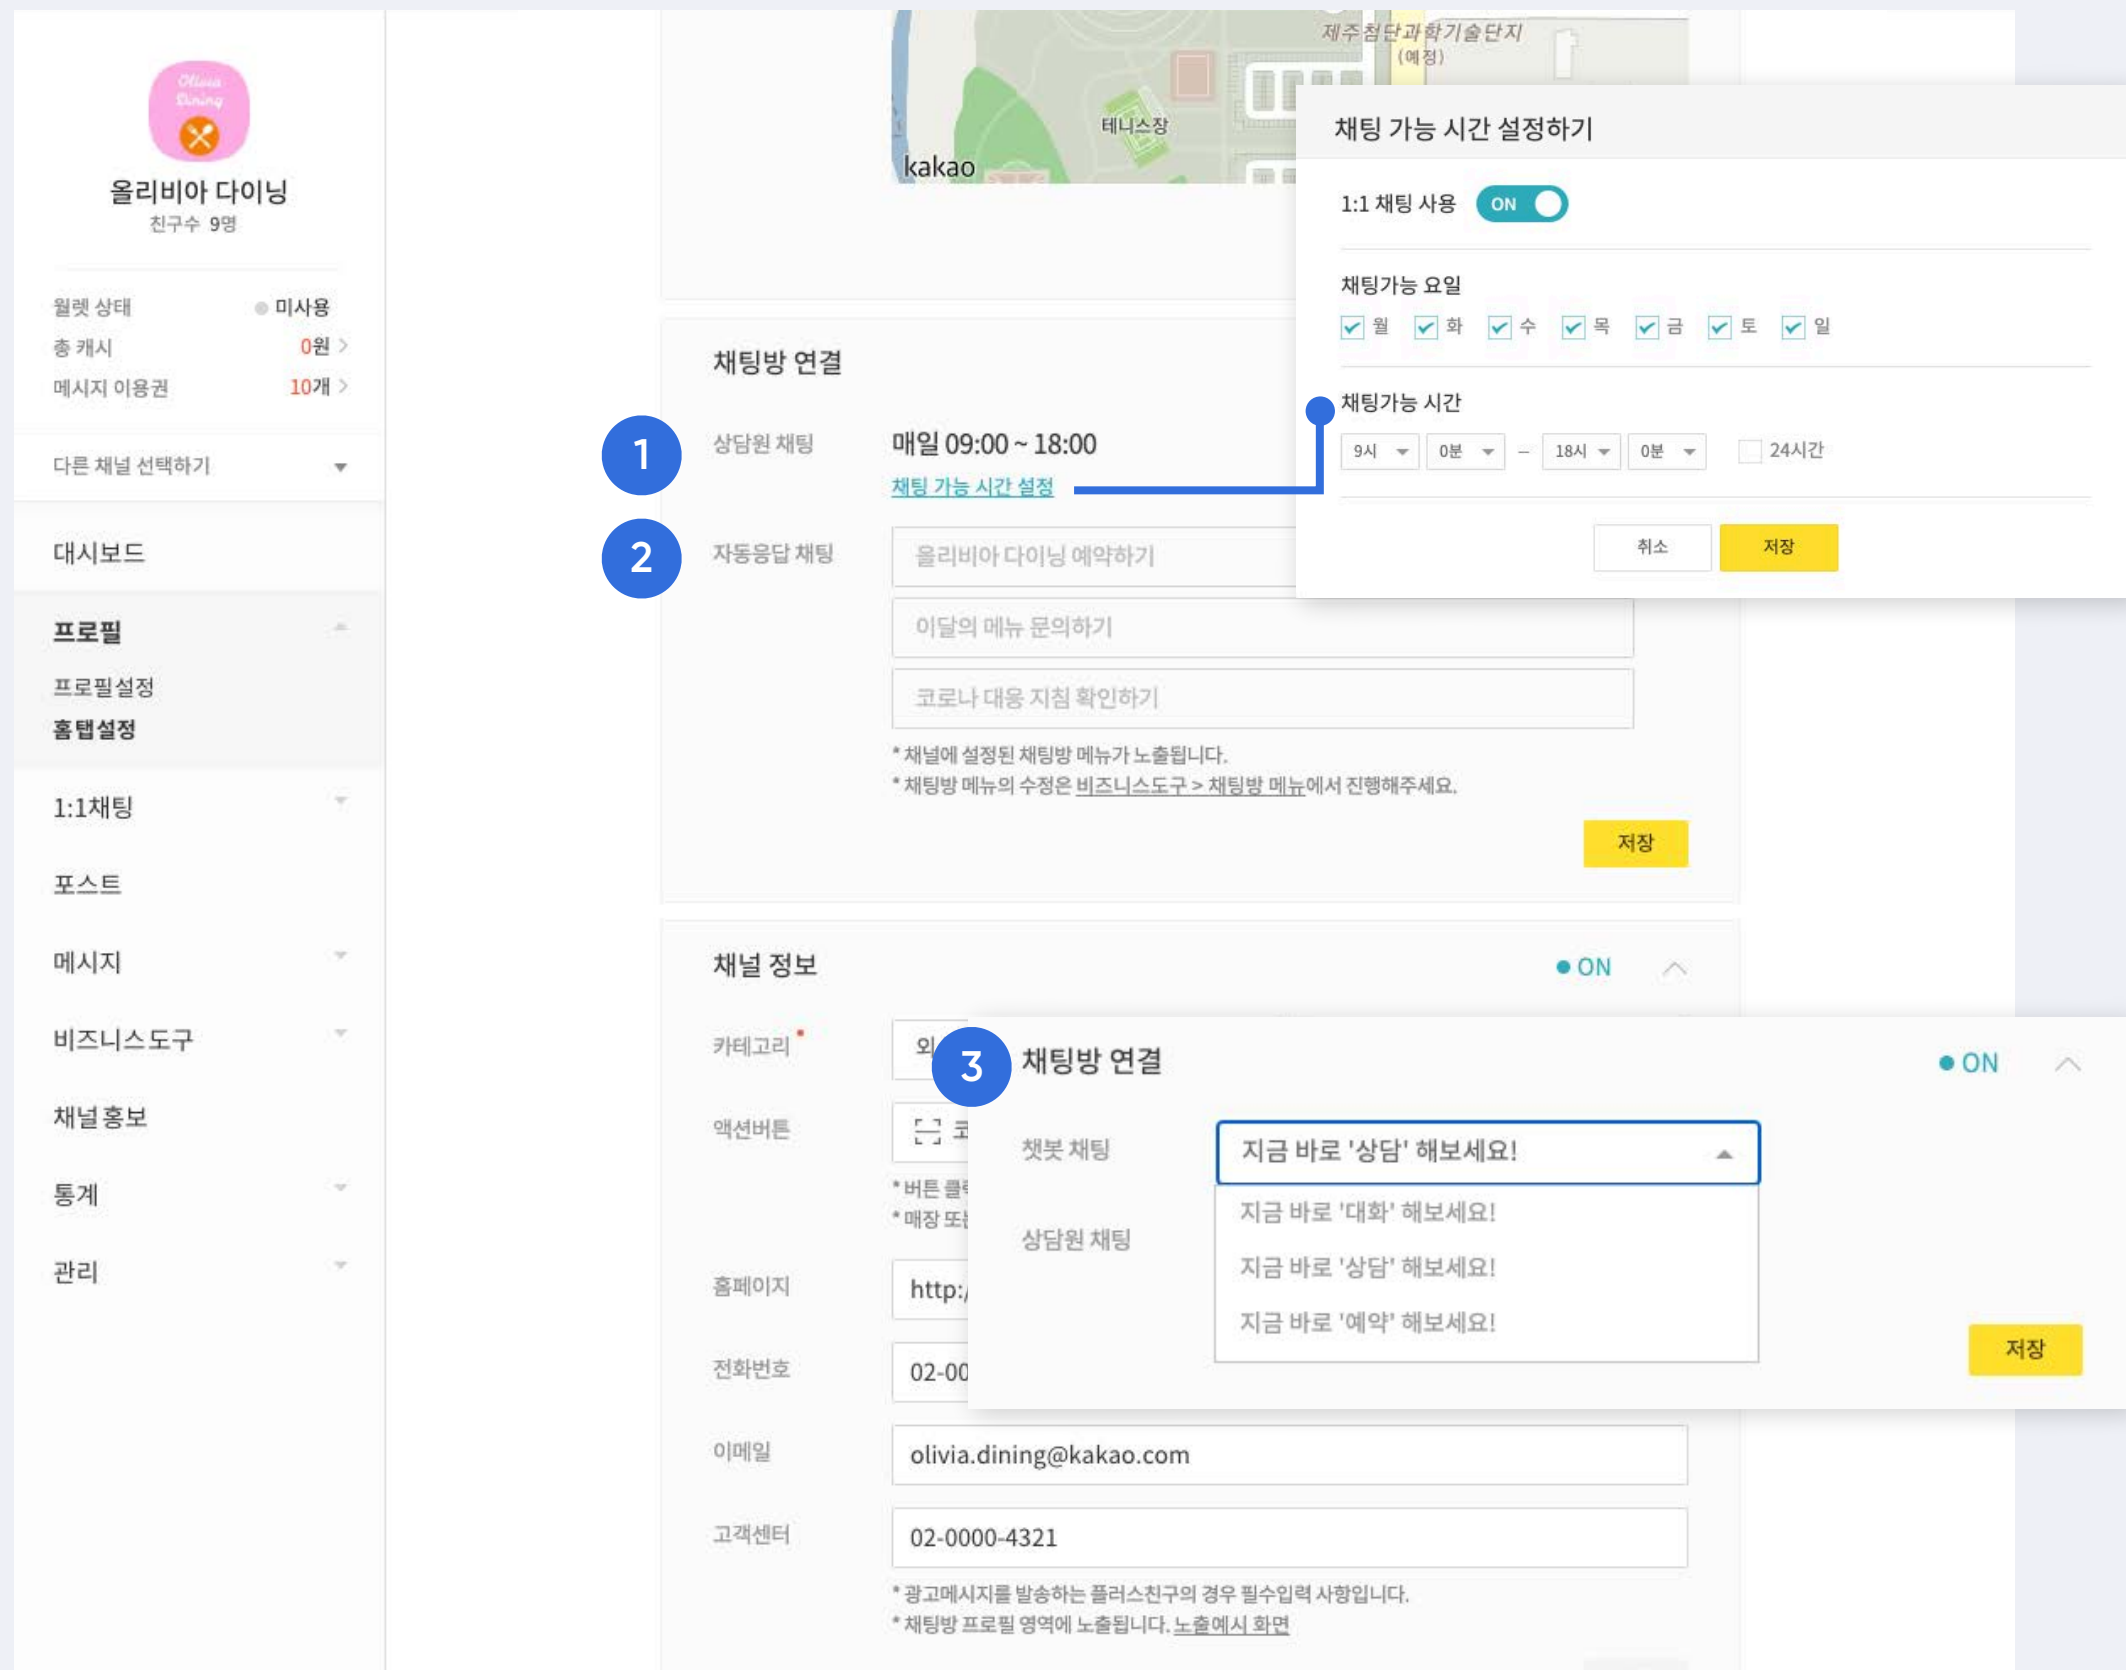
Olivia Dining

올리비아 다이닝
친구수 9명

월렛 상태 미사용
총 캐시 0원 >
메시지 이용권 10개 >

다른 채널 선택하기

대시보드

프로필
프로필설정
홈탭설정

1:1채팅

포스트

메시지

비즈니스도구

채널홍보

통계

관리

제주첨단과학기술단지 (예정)
테니스장
kakao

채팅방 연결

1 상담원 채팅 매일 09:00 ~ 18:00
채팅 가능 시간 설정

2 자동응답 채팅
올리비아 다이닝 예약하기
이달의 메뉴 문의하기
코로나 대응 지침 확인하기
* 채널에 설정된 채팅방 메뉴가 노출됩니다.
* 채팅방 메뉴의 수정은 비즈니스도구 > 채팅방 메뉴에서 진행해주세요.

저장

채팅 가능 시간 설정하기

1:1 채팅 사용 ON

채팅가능 요일
월 화 수 목 금 토 일

채팅가능 시간
9시 0분 – 18시 0분 24시간

취소 저장

채널 정보 ● ON

카테고리 * 외
액션버튼 코
* 버튼 클
* 매장 또
홈페이지 http:/
전화번호 02-00
이메일 olivia.dining@kakao.com
고객센터 02-0000-4321
* 광고메시지를 발송하는 플러스친구의 경우 필수입력 사항입니다.
* 채팅방 프로필 영역에 노출됩니다. 노출예시 화면

3 채팅방 연결 ● ON

챗봇 채팅 지금 바로 '상담' 해보세요!
지금 바로 '대화' 해보세요!
상담원 채팅 지금 바로 '상담' 해보세요!
지금 바로 '예약' 해보세요!

저장